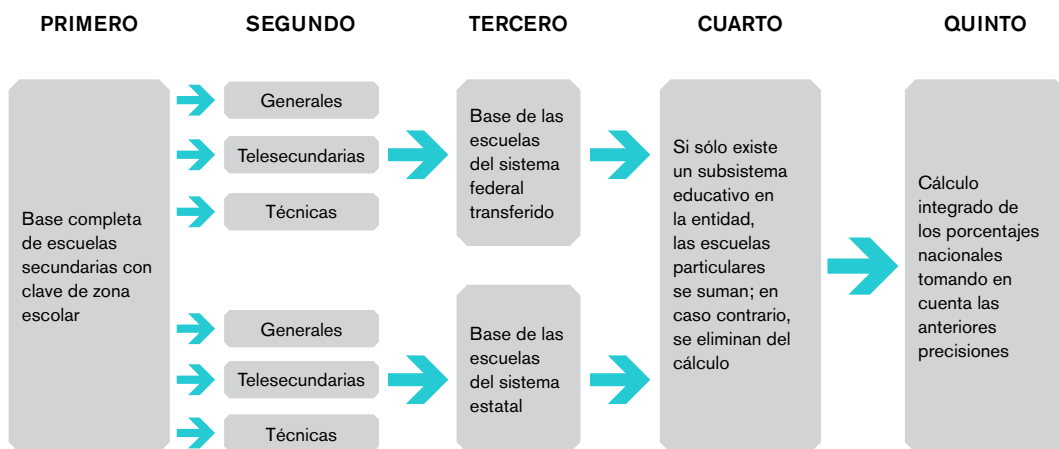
PRIMERO

Base completa de escuelas secundarias con clave de zona escolar

SEGUNDO

Generales

Telesecundarias

Técnicas

Generales

Telesecundarias

Técnicas

TERCERO

Base de las escuelas del sistema federal transferido

Base de las escuelas del sistema estatal

CUARTO

Si sólo existe un subsistema educativo en la entidad, las escuelas particulares se suman; en caso contrario, se eliminan del cálculo

QUINTO

Cálculo integrado de los porcentajes nacionales tomando en cuenta las anteriores precisiones